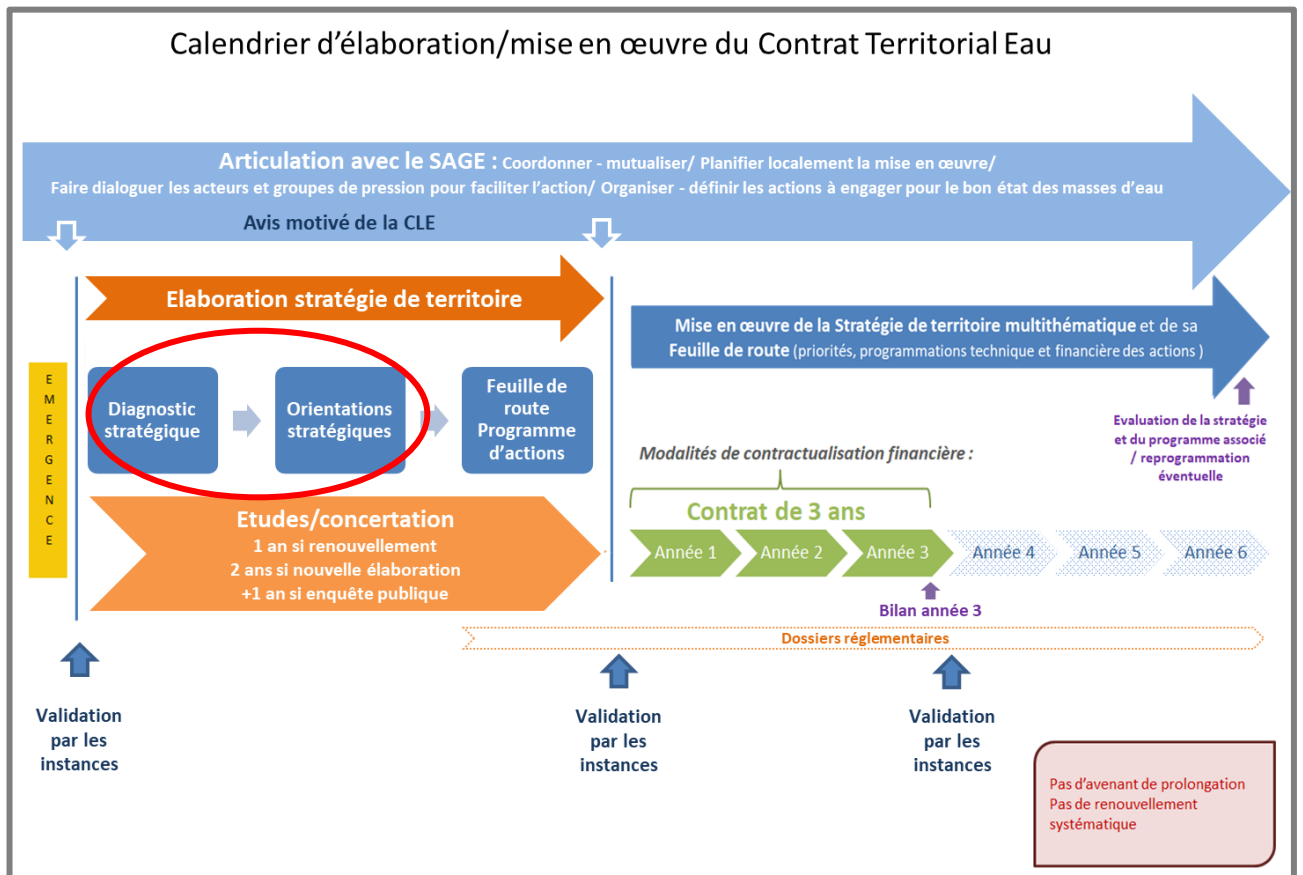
Calendrier d’élaboration/mise en œuvre du Contrat Territorial Eau

Articulation avec le SAGE : Coordonner - mutualiser/ Planifier localement la mise en œuvre/ Faire dialoguer les acteurs et groupes de pression pour faciliter l’action/ Organiser - définir les actions à engager pour le bon état des masses d’eau

Avis motivé de la CLE

EMERGENCE

Elaboration stratégie de territoire

Diagnostic stratégique

Orientations stratégiques

Feuille de route Programme d’actions

Etudes/concertation
1 an si renouvellement
2 ans si nouvelle élaboration
+1 an si enquête publique

Mise en œuvre de la Stratégie de territoire multithématique et de sa Feuille de route (priorités, programmations technique et financière des actions )

Evaluation de la stratégie et du programme associé / reprogrammation éventuelle

Modalités de contractualisation financière :

Contrat de 3 ans

Année 1
Année 2
Année 3
Année 4
Année 5
Année 6

Bilan année 3

Dossiers réglementaires

Validation par les instances

Validation par les instances

Validation par les instances

Pas d’avenant de prolongation
Pas de renouvellement systématique